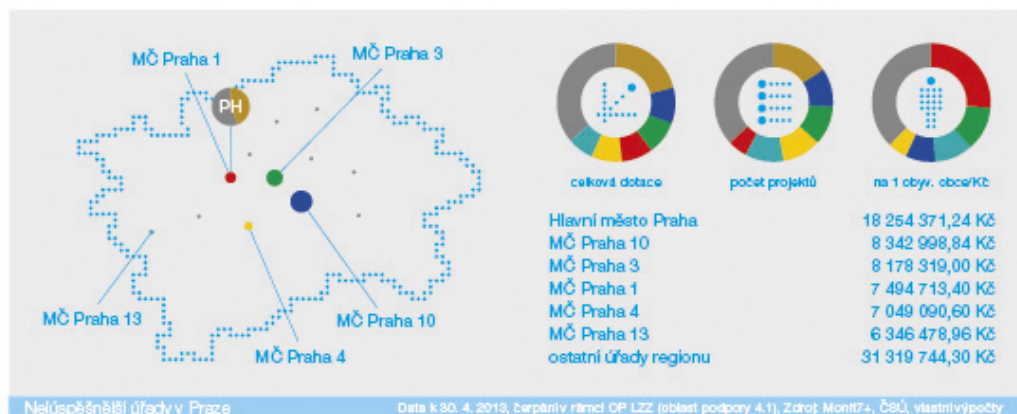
MČ Praha 1
MČ Praha 3
PH
MČ Praha 13
MČ Praha 4
MČ Praha 10

celková dotace
počet projektů
na 1 obyv. obce/Kč

| | |
|---|---|
| Hlavní město Praha | 18 254 371,24 Kč |
| MČ Praha 10 | 8 342 998,84 Kč |
| MČ Praha 3 | 8 178 319,00 Kč |
| MČ Praha 1 | 7 494 713,40 Kč |
| MČ Praha 4 | 7 049 090,60 Kč |
| MČ Praha 13 | 6 346 478,96 Kč |
| ostatní úřady regionu | 31 319 744,30 Kč |

Nejúspěšnější úřady v Praze
Data k 30. 4. 2013, čerpání v rámci OP LZZ (oblast podpory 4.1), Zdroj: Monit7+, ČSÚ, vlastní výpočty